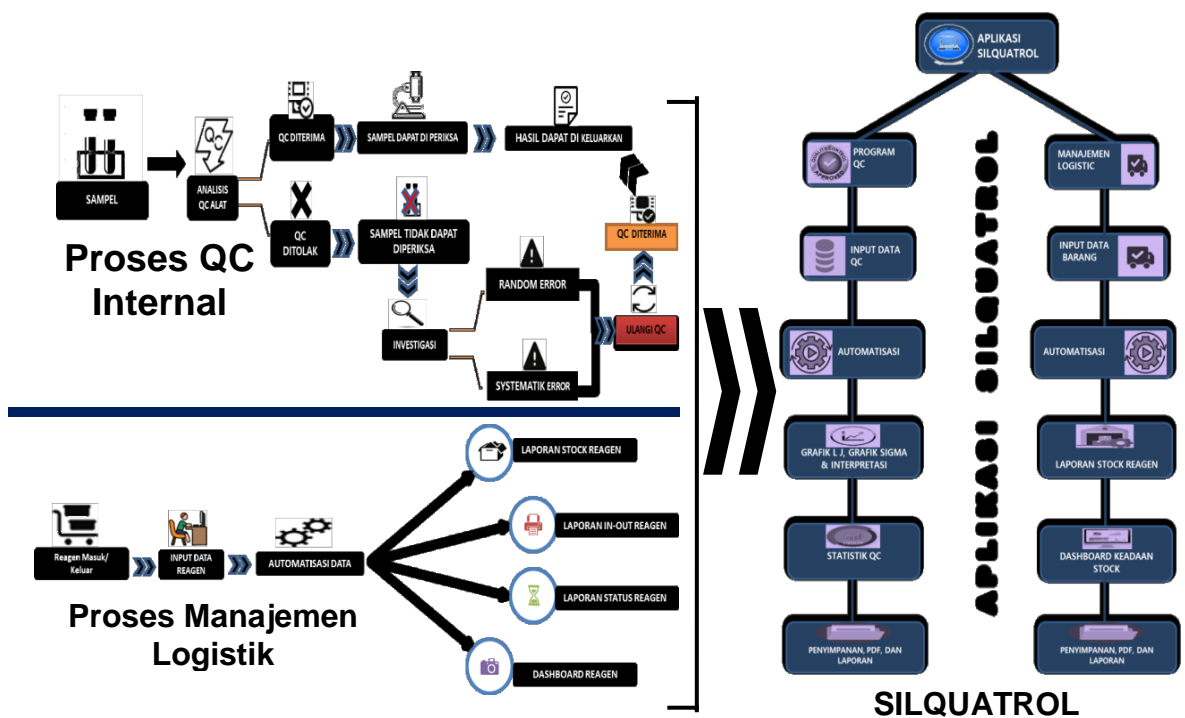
SAMPEL

ANALISIS QC ALAT

QC DITERIMA

SAMPEL DAPAT DI PERIKSA

HASIL DAPAT DI KELUARKAN

QC DITOLAK

SAMPEL TIDAK DAPAT DIPERIKSA

QC DITERIMA

RANDOM ERROR

INVESTIGASI

ULANGI QC

SYSTEMATIK ERROR

Proses QC Internal

Reagen Masuk/ Keluar

INPUT DATA REAGEN

AUTOMATISASI DATA

LAPORAN STOCK REAGEN

LAPORAN IN-OUT REAGEN

LAPORAN STATUS REAGEN

DASHBOARD REAGEN

Proses Manajemen Logistik

APLIKASI SILQUATROL

PROGRAM QC

INPUT DATA QC

AUTOMATISASI

GRAFIK L J, GRAFIK SIGMA & INTERPRETASI

STATISTIK QC

PENYIMPANAN, PDF, DAN LAPORAN

APLIKASI SILQUATROL

MANAJEMEN LOGISTIC

INPUT DATA BARANG

AUTOMATISASI

LAPORAN STOCK REAGEN

DASHBOARD KEADAAN STOCK

PENYIMPANAN, PDF, DAN LAPORAN

SILQUATROL